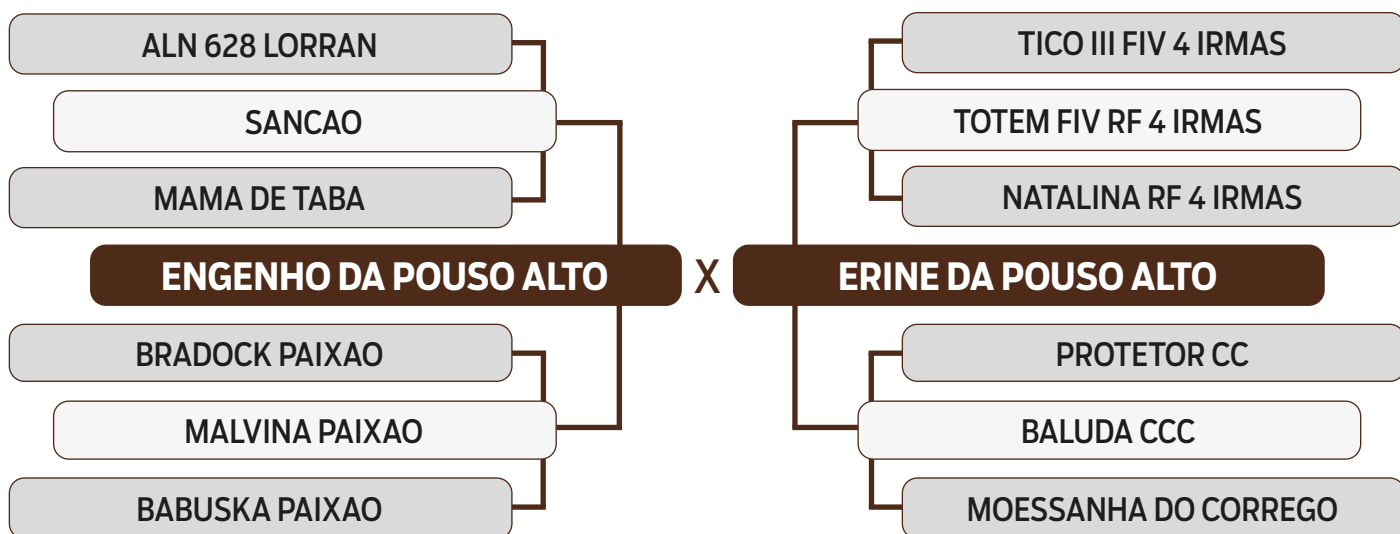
ALN 628 LORRAN

SANCAO

MAMA DE TABA

ENGENHO DA POUSO ALTO

BRADOCK PAIXAO

MALVINA PAIXAO

BABUSKA PAIXAO

X

TICO III FIV 4 IRMAS

TOTEM FIV RF 4 IRMAS

NATALINA RF 4 IRMAS

ERINE DA POUSO ALTO

PROTETOR CC

BALUDA CCC

MOESSANHA DO CORREGO